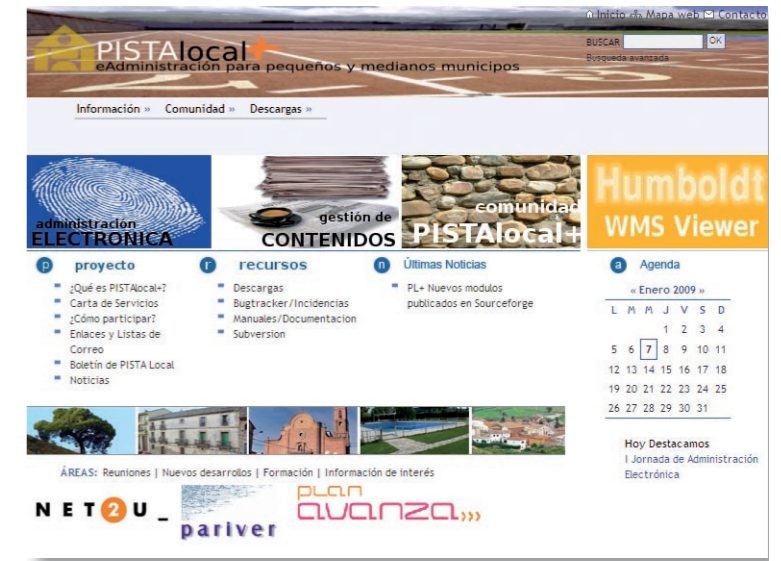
Inicio Mapa web Contacto

PISTAlocal+
eAdministración para pequeños y medianos municipos

BUSCAR OK
Busqueda avanzada

Información » Comunidad » Descargas »

administración ELECTRONICA

gestión de CONTENIDOS

comunidad PISTAlocal+

Humboldt WMS Viewer

p proyecto
¿Qué es PISTAlocal+?
Carta de Servicios
¿Cómo participar?
Enlaces y Listas de Correo
Boletín de PISTA Local
Noticias

r recursos
Descargas
Bugtracker/Incidencias
Manuales/Documentacion
Subversion

n Últimas Noticias
PL+ Nuevos modulos publicados en Sourceforge

a Agenda
« Enero 2009 »

| L | M | M | J | V | S | D |
|---|---|---|---|---|---|---|
| | | | 1 | 2 | 3 | 4 |
| 5 | 6 | 7 | 8 | 9 | 10 | 11 |
| 12 | 13 | 14 | 15 | 16 | 17 | 18 |
| 19 | 20 | 21 | 22 | 23 | 24 | 25 |
| 26 | 27 | 28 | 29 | 30 | 31 | |

Hoy Destacamos
I Jornada de Administración Electrónica

ÁREAS: Reuniones | Nuevos desarrollos | Formación | Información de interés

NET2U_

pariver

plan avanza